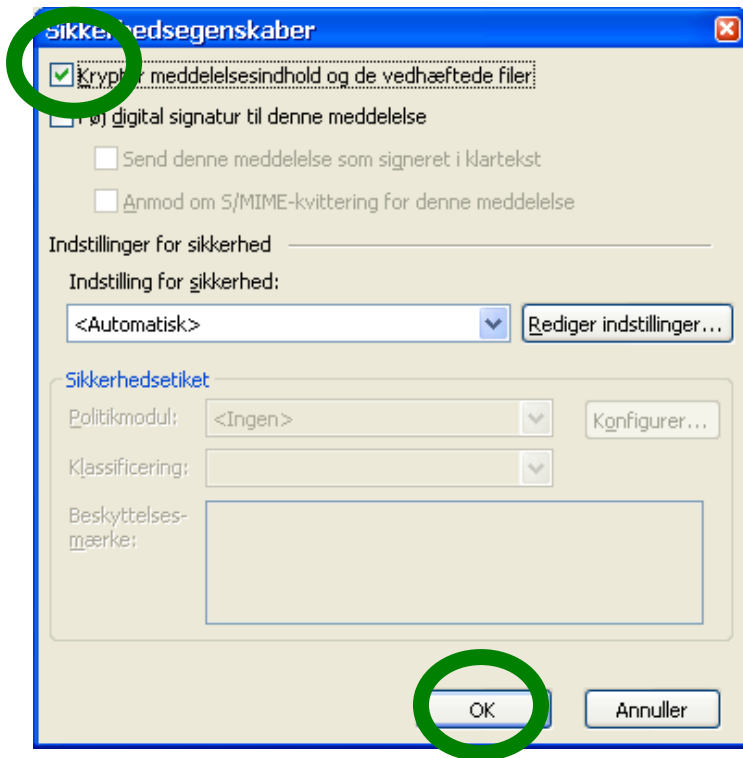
Sikker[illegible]edsegenskaber

Krypt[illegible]r meddelelsesindhold og de vedhæftede filer

F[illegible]j digital signatur til denne meddelelse

Send denne meddelelse som signeret i klartekst

Anmod om S/MIME-kvittering for denne meddelelse

Indstillinger for sikkerhed

Indstilling for sikkerhed:

<Automatisk>

Rediger indstillinger...

Sikkerhedsetiket

Politikmodul: <Ingen>

Konfigurer...

Klassificering:

Beskyttelses-mærke:

OK

Annuller